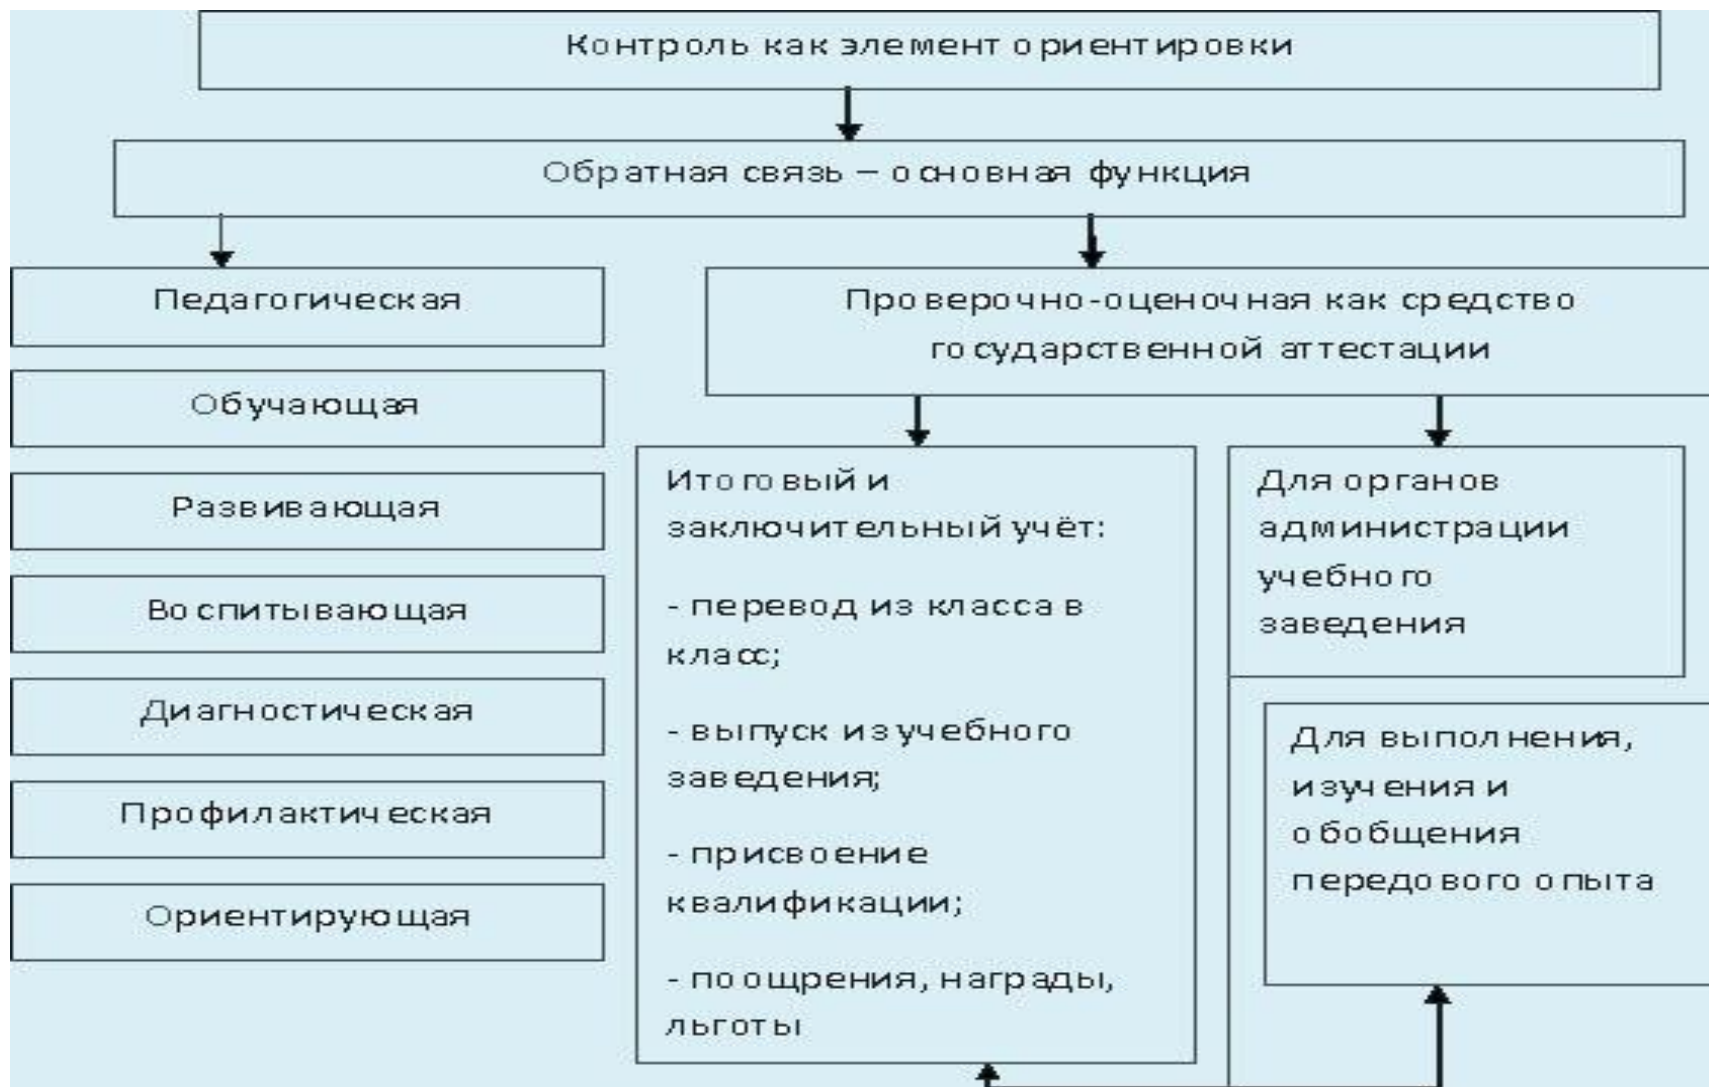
Контроль как элемент ориентировки

Обратная связь – основная функция

Педагогическая

Обучающая

Развивающая

Воспитывающая

Диагностическая

Профилактическая

Ориентирующая

Проверочно-оценочная как средство государственной аттестации

Итоговый и заключительный учёт:

- перевод из класса в класс;

- выпуск из учебного заведения;

- присвоение квалификации;

- поощрения, награды, льготы

Для органов администрации учебного заведения

Для выполнения, изучения и обобщения передового опыта